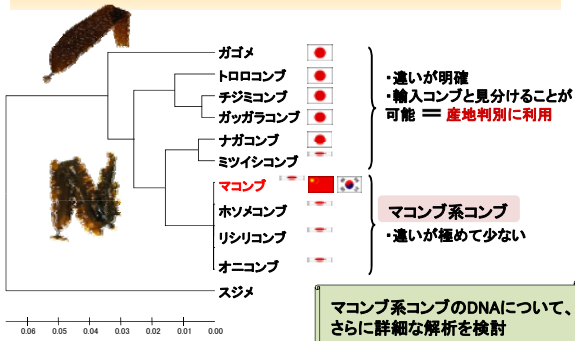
ガゴメ
トロロコンブ
チヂミコンブ
ガッガラコンブ
ナガコンブ
ミツイシコンブ
マコンブ
ホソメコンブ
リシリコンブ
オニコンブ
スジメ

・違いが明確
・輸入コンブと見分けることが可能 ＝ 産地判別に利用

マコンブ系コンブ
・違いが極めて少ない

マコンブ系コンブのDNAについて、さらに詳細な解析を検討

0.06 0.05 0.04 0.03 0.02 0.01 0.00